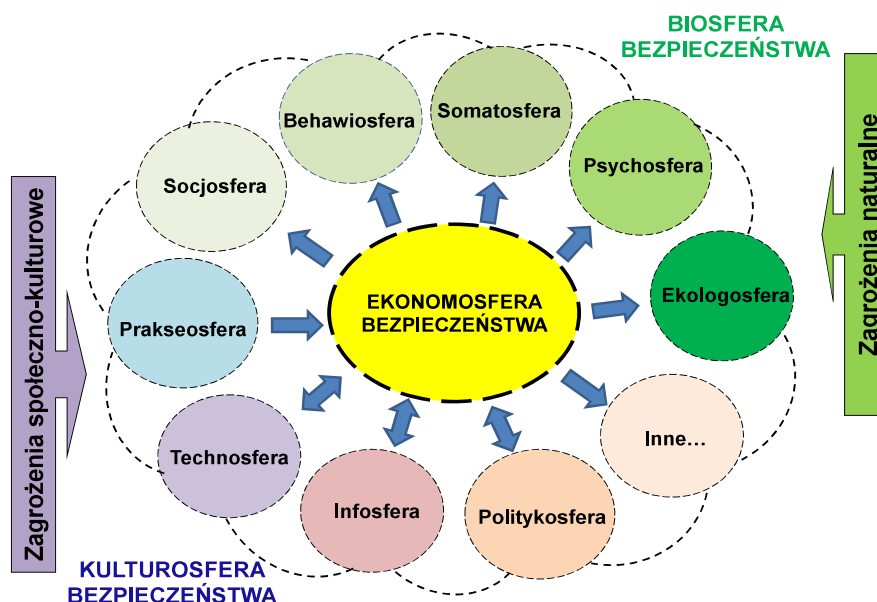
BIOSFERA BEZPIECZEŃSTWA

Zagrożenia społeczno-kulturowe

Zagrożenia naturalne

Behawiosfera

Somatosfera

Psychosfera

Socjosfera

Ekologosfera

EKONOMOSFERA BEZPIECZEŃSTWA

Prakseosfera

Inne…

Technosfera

Infosfera

Politykosfera

KULTUROSFERA BEZPIECZEŃSTWA